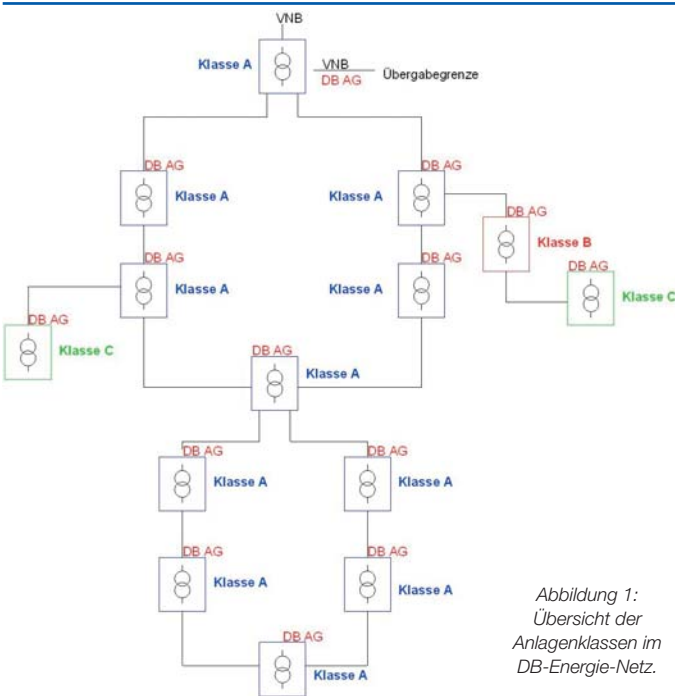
VNB

Klasse A

VNB
DB AG
Übergabegrenze

DB AG
Klasse A

DB AG
Klasse A

DB AG
Klasse B

DB AG
Klasse C

DB AG
Klasse A

DB AG
Klasse A

DB AG
Klasse C

DB AG
Klasse A

DB AG
Klasse A

DB AG
Klasse A

DB AG
Klasse A

DB AG
Klasse A

DB AG
Klasse A

Abbildung 1: Übersicht der Anlagenklassen im DB-Energie-Netz.